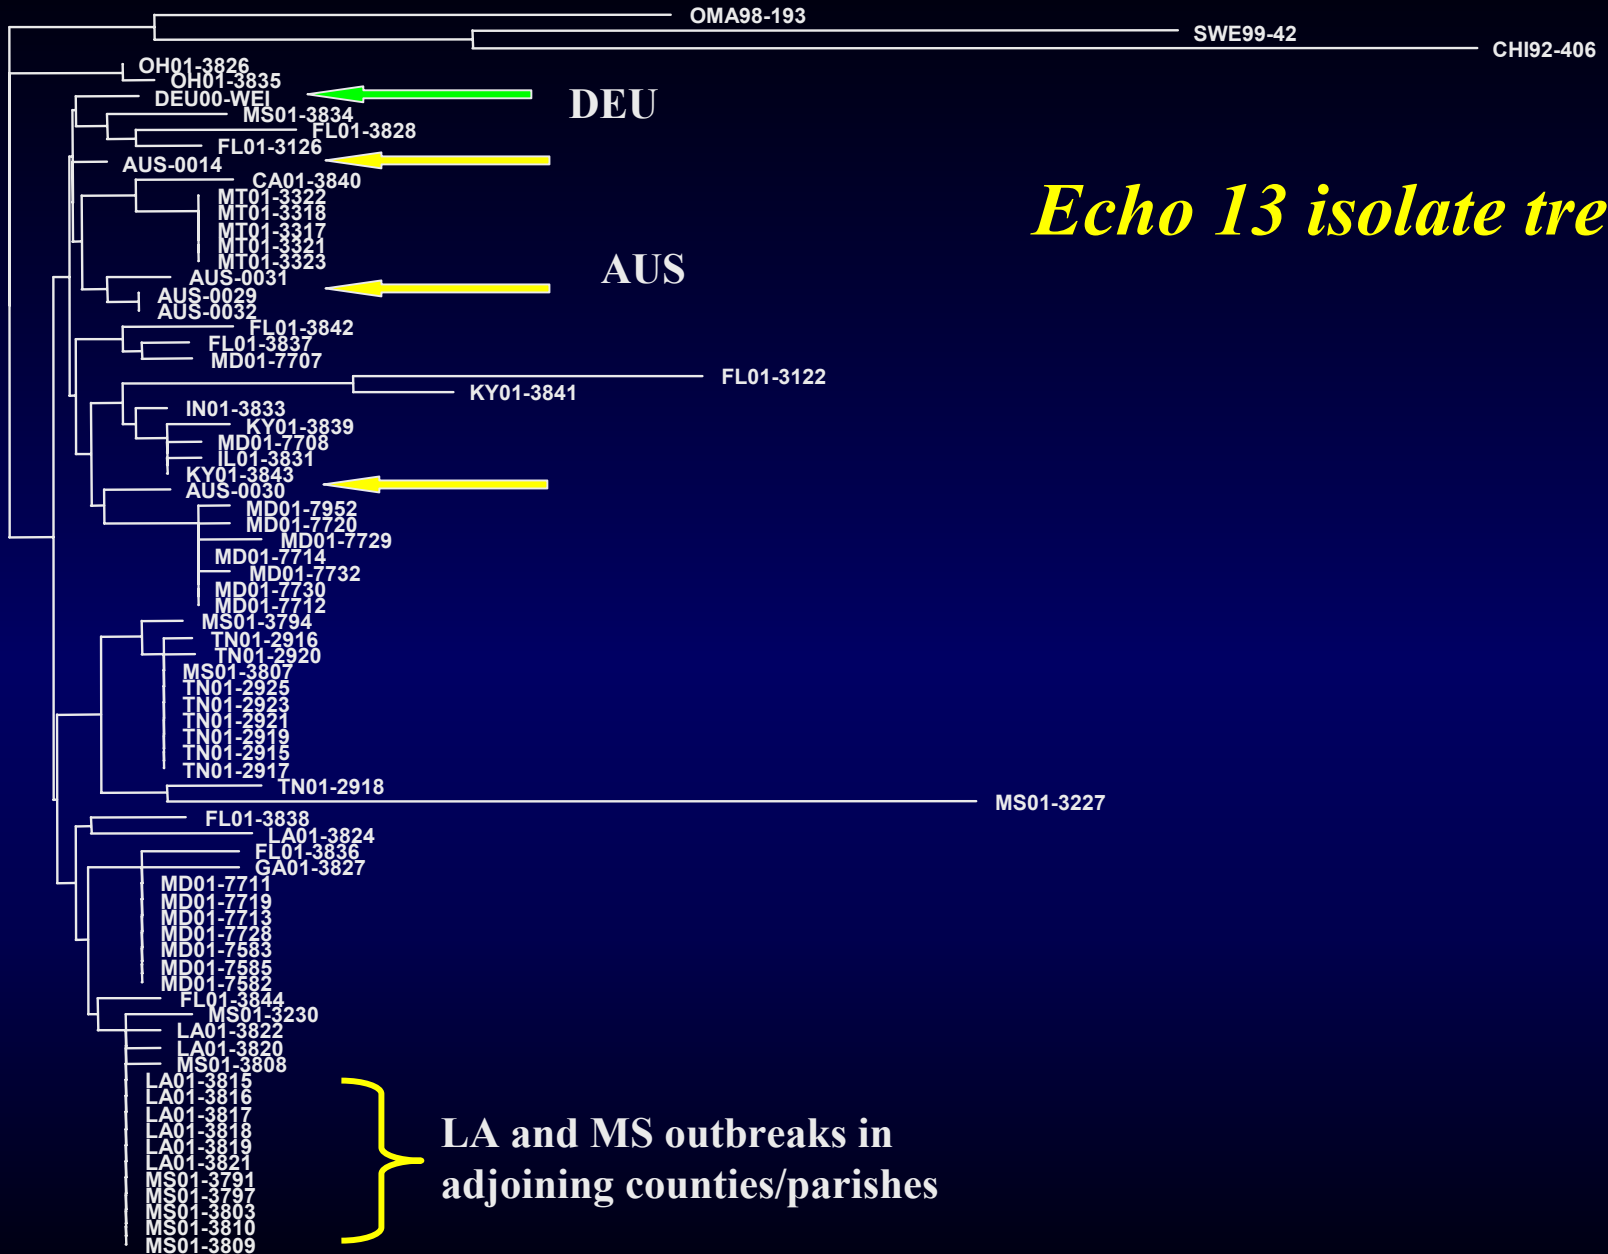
OMA98-193
SWE99-42
CHI92-406
OH01-3826
OH01-3835
DEU00-WEI
MS01-3834
FL01-3828
FL01-3126
AUS-0014
CA01-3840
MT01-3322
MT01-3318
MT01-3317
MT01-3321
MT01-3323
AUS-0031
AUS-0029
AUS-0032
FL01-3842
FL01-3837
MD01-7707
FL01-3122
KY01-3841
IN01-3833
KY01-3839
MD01-7708
IL01-3831
KY01-3843
AUS-0030
MD01-7952
MD01-7720
MD01-7729
MD01-7714
MD01-7732
MD01-7730
MD01-7712
MS01-3794
TN01-2916
TN01-2920
MS01-3807
TN01-2925
TN01-2923
TN01-2921
TN01-2919
TN01-2915
TN01-2917
TN01-2918
MS01-3227
FL01-3838
LA01-3824
FL01-3836
GA01-3827
MD01-7711
MD01-7719
MD01-7713
MD01-7728
MD01-7583
MD01-7585
MD01-7582
FL01-3844
MS01-3230
LA01-3822
LA01-3820
MS01-3808
LA01-3815
LA01-3816
LA01-3817
LA01-3818
LA01-3819
LA01-3821
MS01-3791
MS01-3797
MS01-3803
MS01-3810
MS01-3809

DEU

AUS

Echo 13 isolate tre

LA and MS outbreaks in adjoining counties/parishes